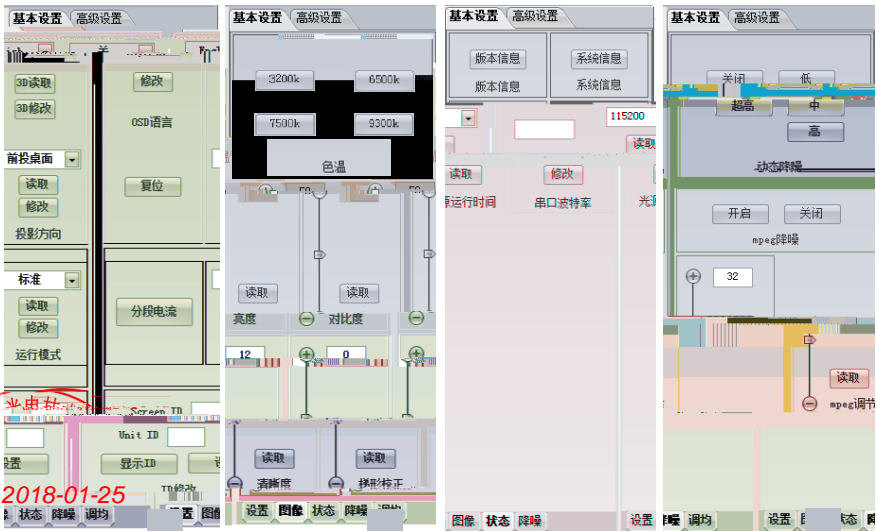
基本设置 高级设置

3D读取
3D修改
前投桌面
读取
修改
投影方向
标准
读取
修改
运行模式
修改
OSD语言
复位
分段电流
Screen ID
Unit ID
显示ID
设置
2018-01-25
状态 降噪 调均 设置 图像

基本设置 高级设置
3200k
6500k
7500k
9300k
色温
读取
读取
亮度
对比度
12
0
读取
读取
清晰度
梯形校正
设置 图像 状态 降噪 调均

基本设置 高级设置
版本信息
版本信息
系统信息
系统信息
115200
读取
读取
修改
运行时间
串口波特率
光
图像 状态 降噪
设置

基本设置 高级设置
关闭
低
超高
中
高
动态降噪
开启
关闭
mpeg降噪
32
读取
mpeg调节
降噪 调均
设置 状态